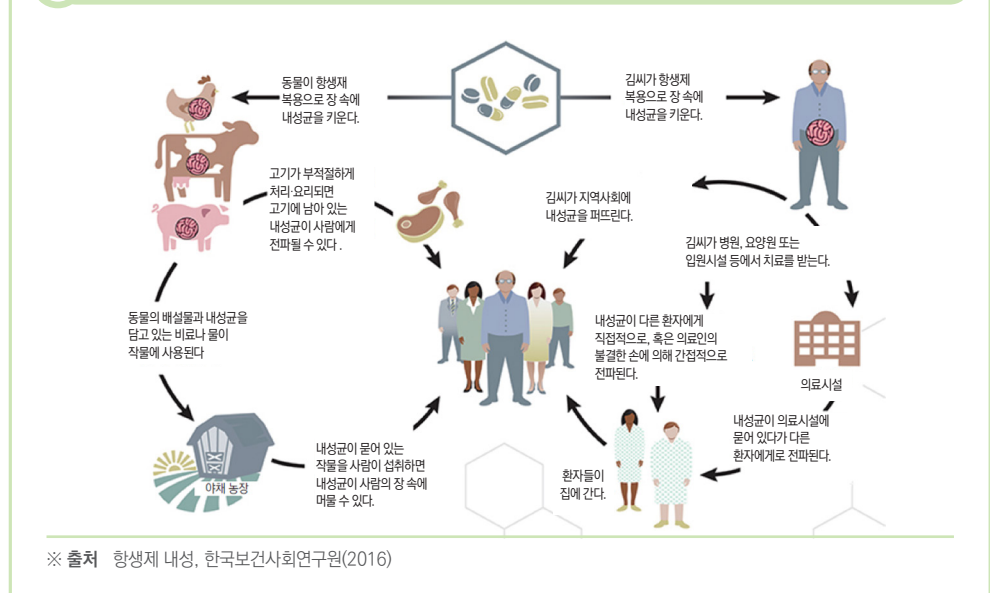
동물이 항생재 복용으로 장 속에 내성균을 키운다.

김씨가 항생제 복용으로 장 속에 내성균을 키운다.

고기가 부적절하게 처리·요리되면 고기에 남아 있는 내성균이 사람에게 전파될 수 있다 .

김씨가 지역사회에 내성균을 퍼뜨린다.

김씨가 병원, 요양원 또는 입원시설 등에서 치료를 받는다.

동물의 배설물과 내성균을 담고 있는 비료나 물이 작물에 사용된다

내성균이 다른 환자에게 직접적으로, 혹은 의료인의 불결한 손에 의해 간접적으로 전파된다.

의료시설

내성균이 의료시설에 묻어 있다가 다른 환자에게로 전파된다.

내성균이 묻어 있는 작물을 사람이 섭취하면 내성균이 사람의 장 속에 머물 수 있다.

야채 농장

환자들이 집에 간다.

※ 출처 항생제 내성, 한국보건사회연구원(2016)